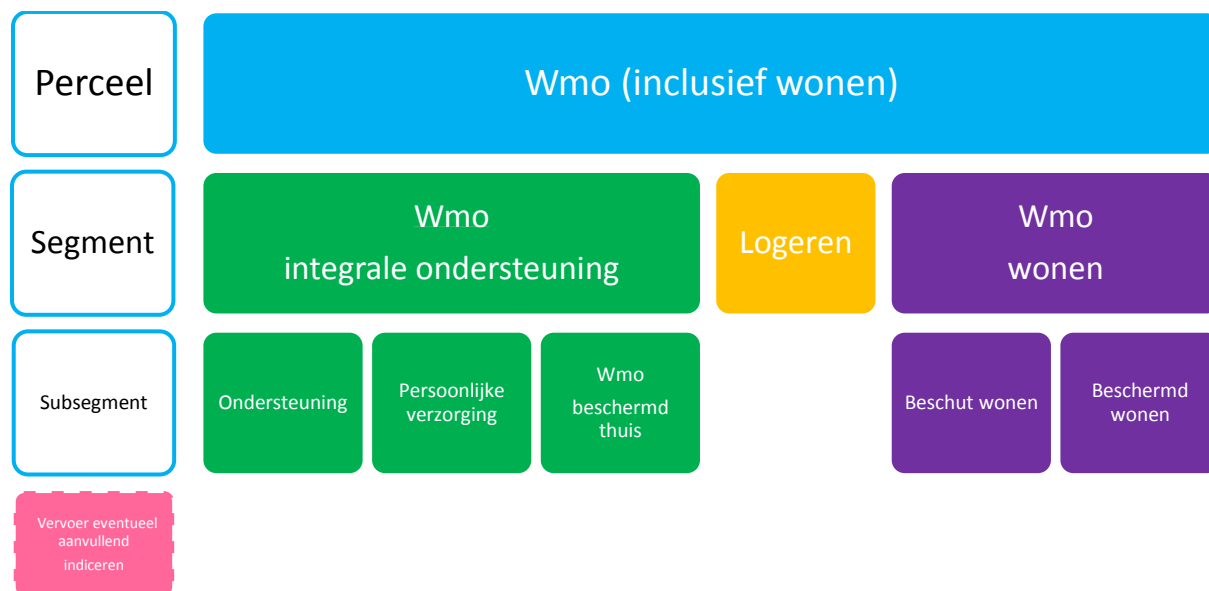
Perceel

Wmo (inclusief wonen)

Segment

Wmo integrale ondersteuning

Logeren

Wmo wonen

Subsegment

Ondersteuning

Persoonlijke verzorging

Wmo beschermd thuis

Beschut wonen

Beschermd wonen

Vervoer eventueel aanvullend indiceren